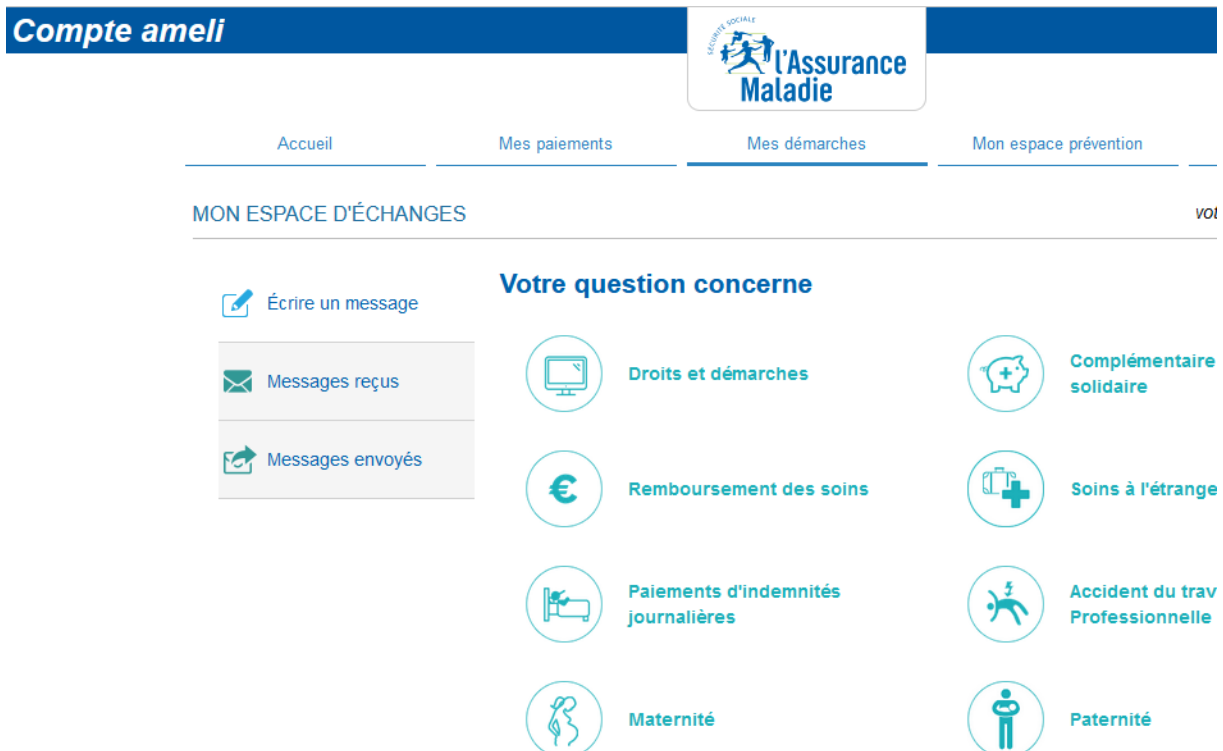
Compte ameli

SÉCURITÉ SOCIALE
l'Assurance Maladie

Accueil
Mes paiements
Mes démarches
Mon espace prévention

MON ESPACE D'ÉCHANGES
vo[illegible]

Écrire un message
Messages reçus
Messages envoyés

Votre question concerne

Droits et démarches
Complémentaire solidaire
Remboursement des soins
Soins à l'étrange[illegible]
Paiements d'indemnités journalières
Accident du trav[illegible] Professionnelle
Maternité
Paternité